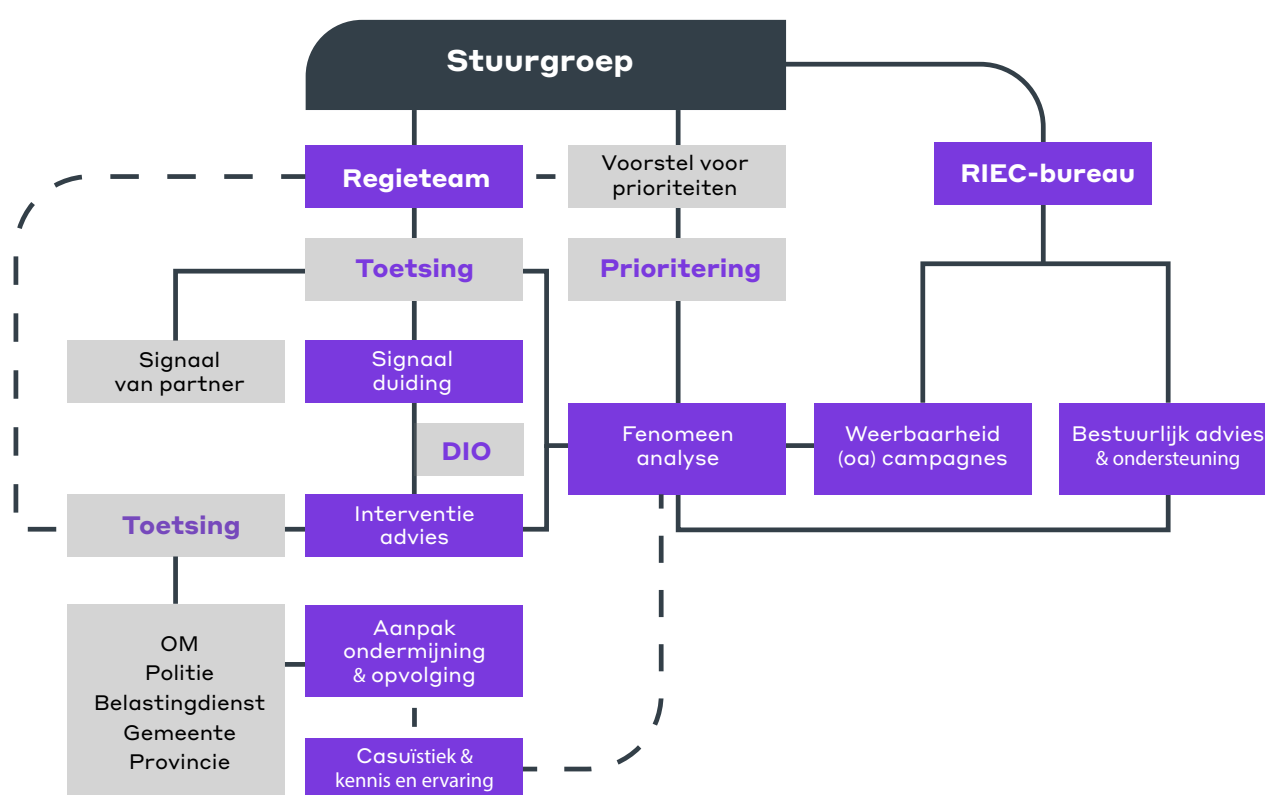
Stuurgroep

Regieteam

Voorstel voor prioriteiten

RIEC-bureau

Toetsing

Prioritering

Signaal van partner

Signaal duiding

DIO

Fenomeen analyse

Weerbaarheid (oa) campagnes

Bestuurlijk advies & ondersteuning

Toetsing

Interventie advies

OM
Politie
Belastingdienst
Gemeente
Provincie

Aanpak ondermijning & opvolging

Casuïstiek & kennis en ervaring